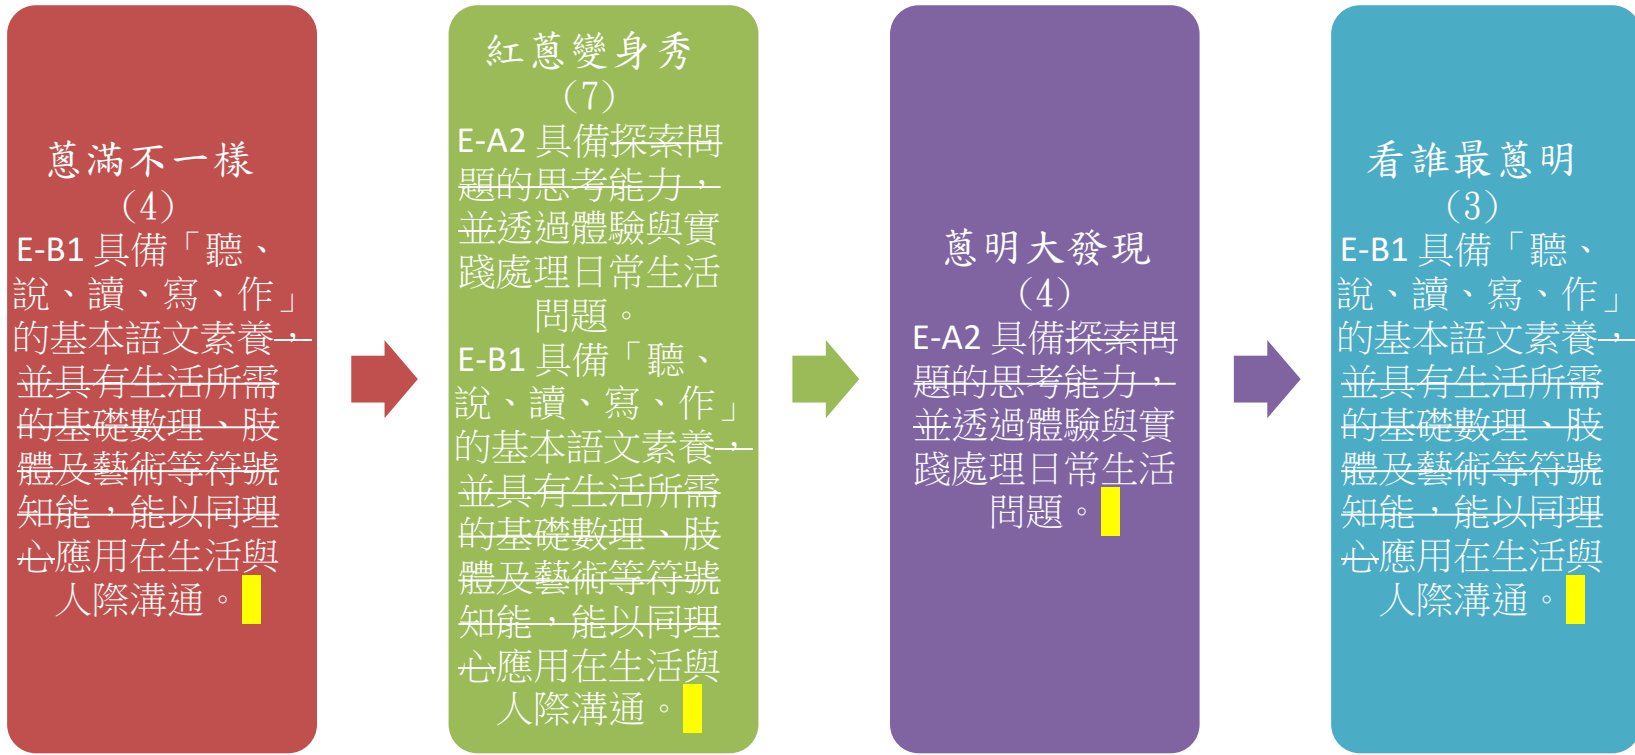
蔥滿不一樣
(4)
E-B1 具備「聽、說、讀、寫、作」的基本語文素養，並具有生活所需的基礎數理、肢體及藝術等符號知能，能以同理心應用在生活與人際溝通。

紅蔥變身秀
(7)
E-A2 具備探索問題的思考能力，並透過體驗與實踐處理日常生活問題。
E-B1 具備「聽、說、讀、寫、作」的基本語文素養，並具有生活所需的基礎數理、肢體及藝術等符號知能，能以同理心應用在生活與人際溝通。

蔥明大發現
(4)
E-A2 具備探索問題的思考能力，並透過體驗與實踐處理日常生活問題。

看誰最蔥明
(3)
E-B1 具備「聽、說、讀、寫、作」的基本語文素養，並具有生活所需的基礎數理、肢體及藝術等符號知能，能以同理心應用在生活與人際溝通。